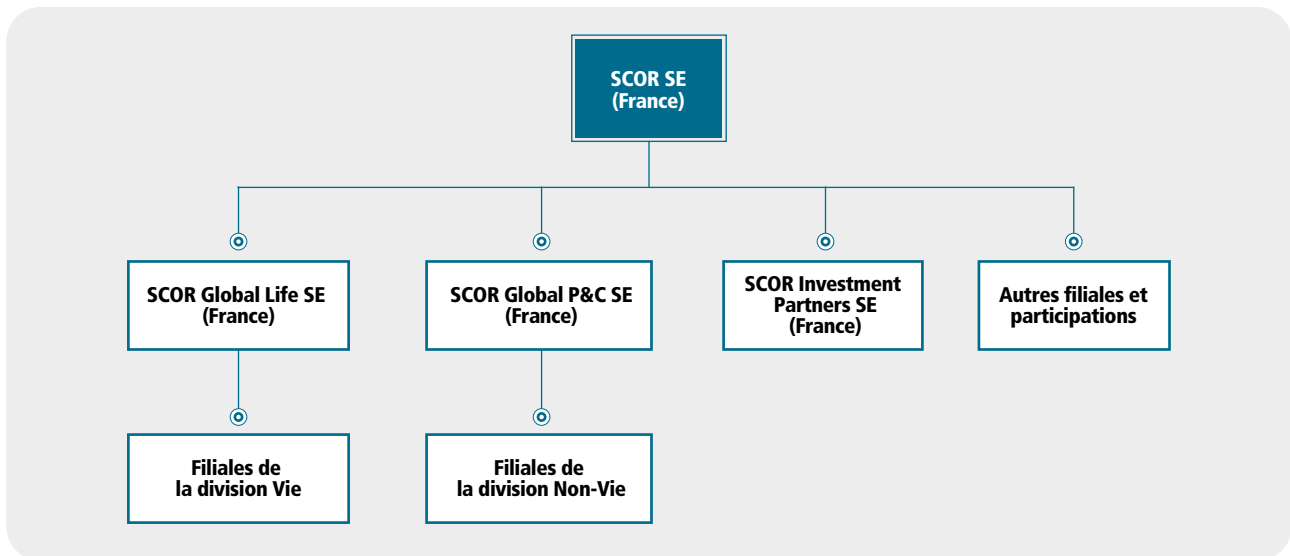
SCOR SE
(France)

SCOR Global Life SE
(France)

SCOR Global P&C SE
(France)

SCOR Investment Partners SE
(France)

Autres filiales et participations

Filiales de la division Vie

Filiales de la division Non-Vie